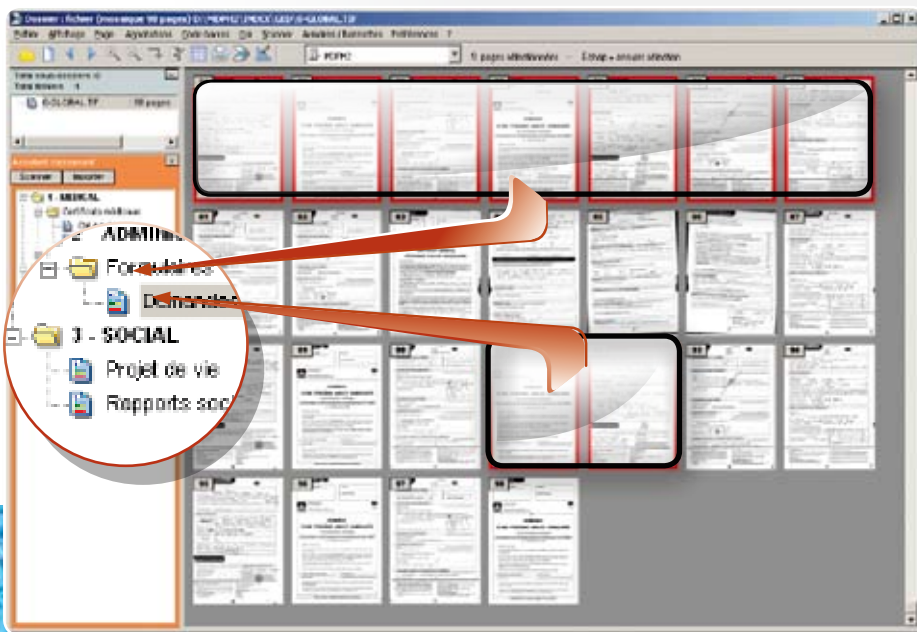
Dossier : fichier (mosaïque 98 pages) D:\PDPH2\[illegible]\G-GLOBAL.TIF

Fichier Affichage Page Ajustements Code-barres Qu Scanner Annoter/Barrettes Préférences ?

PDPH2

5 pages sélectionnées — Echap = annuler sélection

G-GLOBAL.TIF 98 pages

Scanner Importer

1 - MEDICAL

Certificats médicaux

2 - ADMINI

Formulaires

Demande

3 - SOCIAL

Projet de vie

Rapports soc